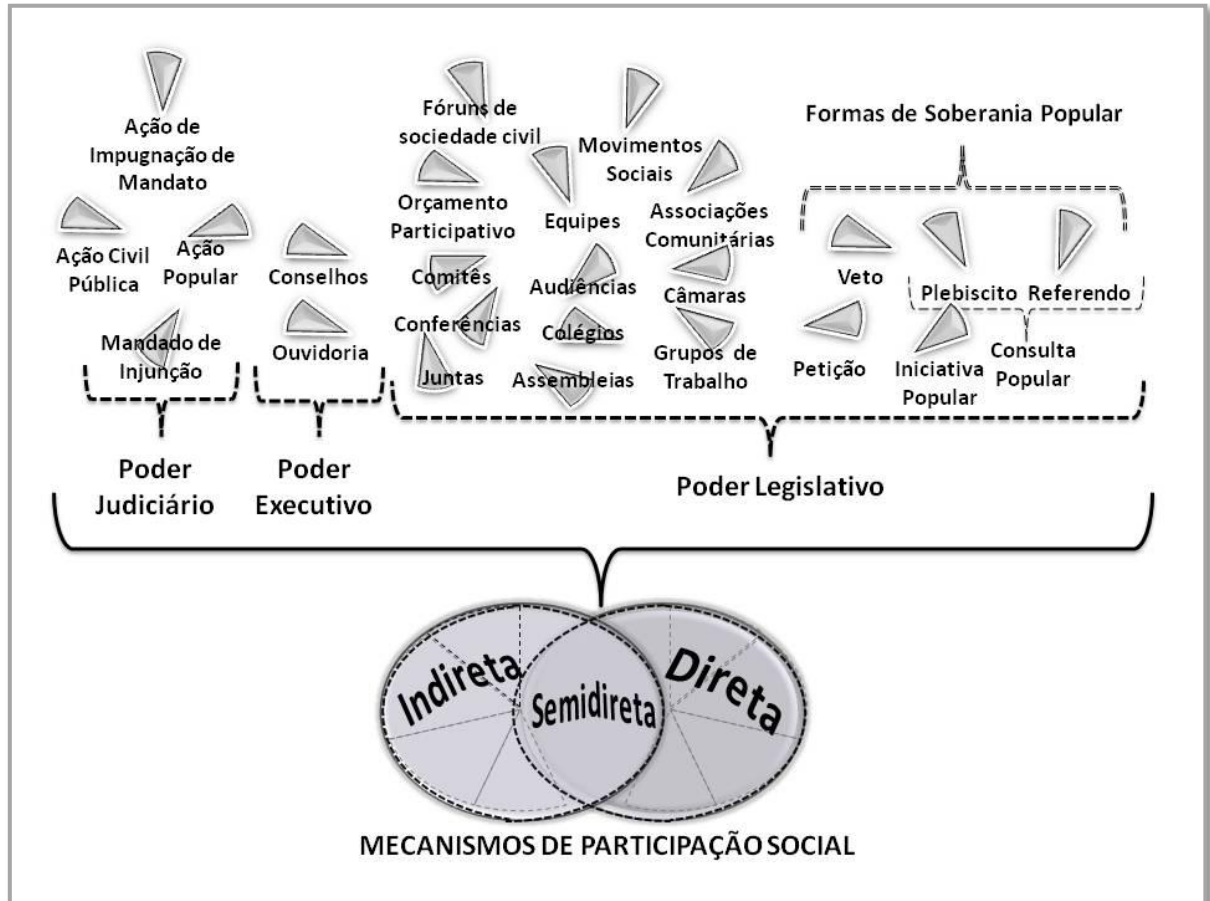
Ação de Impugnação de Mandato

Ação Civil Pública

Ação Popular

Mandado de Injunção

Conselhos

Ouvidoria

Fóruns de sociedade civil

Orçamento Participativo

Comitês

Conferências

Juntas

Movimentos Sociais

Equipes

Audiências

Colégios

Assembleias

Associações Comunitárias

Câmaras

Grupos de Trabalho

Formas de Soberania Popular

Veto

Plebiscito

Referendo

Petição

Iniciativa Popular

Consulta Popular

Poder Judiciário

Poder Executivo

Poder Legislativo

Indireta

Semidireta

Direta

MECANISMOS DE PARTICIPAÇÃO SOCIAL